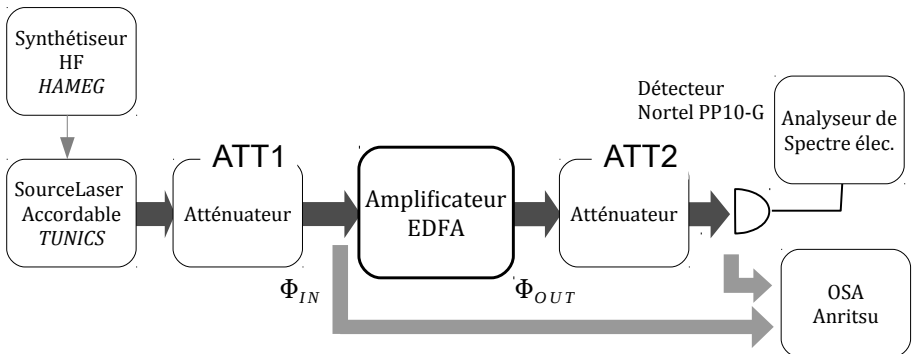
Synthétiseur HF *HAMEG*

SourceLaser Accordable *TUNICS*

ATT1

Atténuateur

Amplificateur EDFA

ATT2

Atténuateur

Détecteur Nortel PP10-G

Analyseur de Spectre élec.

$\Phi_{IN}$

$\Phi_{OUT}$

OSA Anritsu